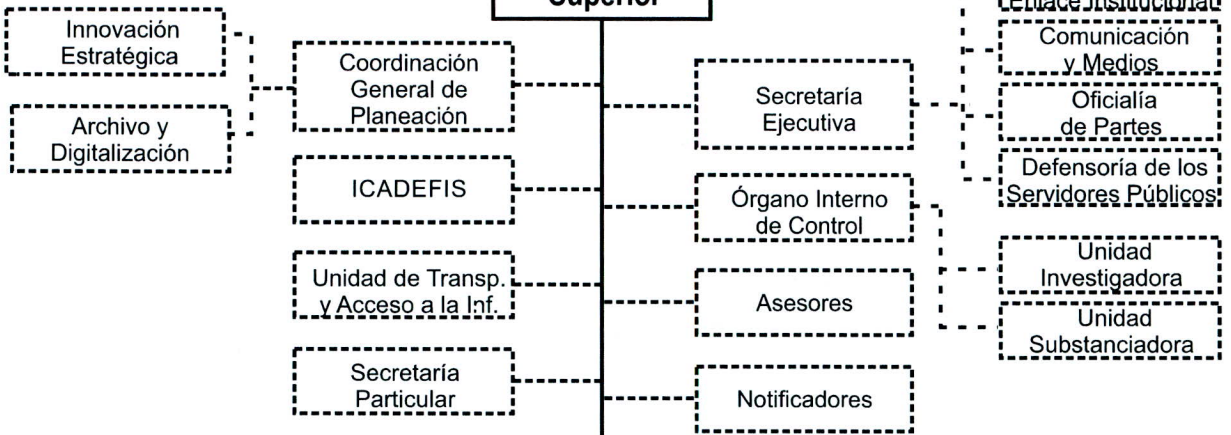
Superior

Enlace Institucional

Innovación Estratégica

Archivo y Digitalización

Coordinación General de Planeación

ICADEFIS

Unidad de Transp. y Acceso a la Inf.

Secretaría Particular

Secretaría Ejecutiva

Órgano Interno de Control

Asesores

Notificadores

Comunicación y Medios

Oficialía de Partes

Defensoría de los Servidores Públicos

Unidad Investigadora

Unidad Substanciadora